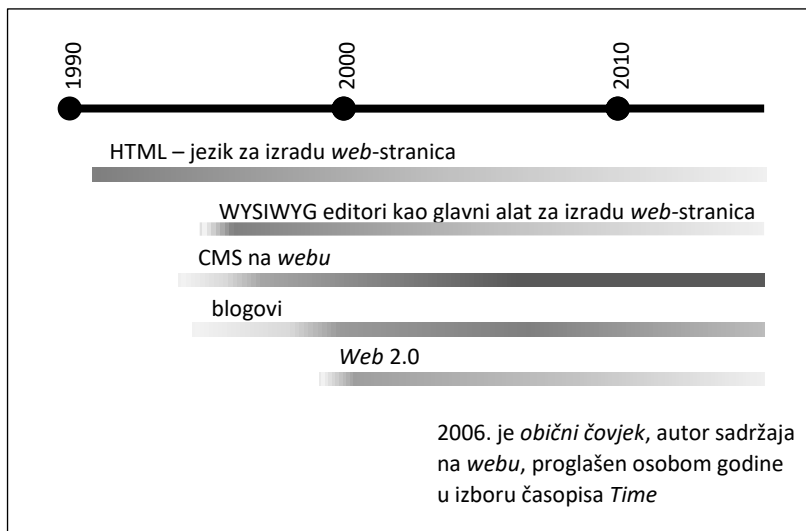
1990

2000

2010

HTML – jezik za izradu *web*-stranica

WYSIWYG editori kao glavni alat za izradu *web*-stranica

CMS na *webu*

blogovi

*Web* 2.0

2006. je *obični čovjek*, autor sadržaja na *webu*, proglašen osobom godine u izboru časopisa *Time*